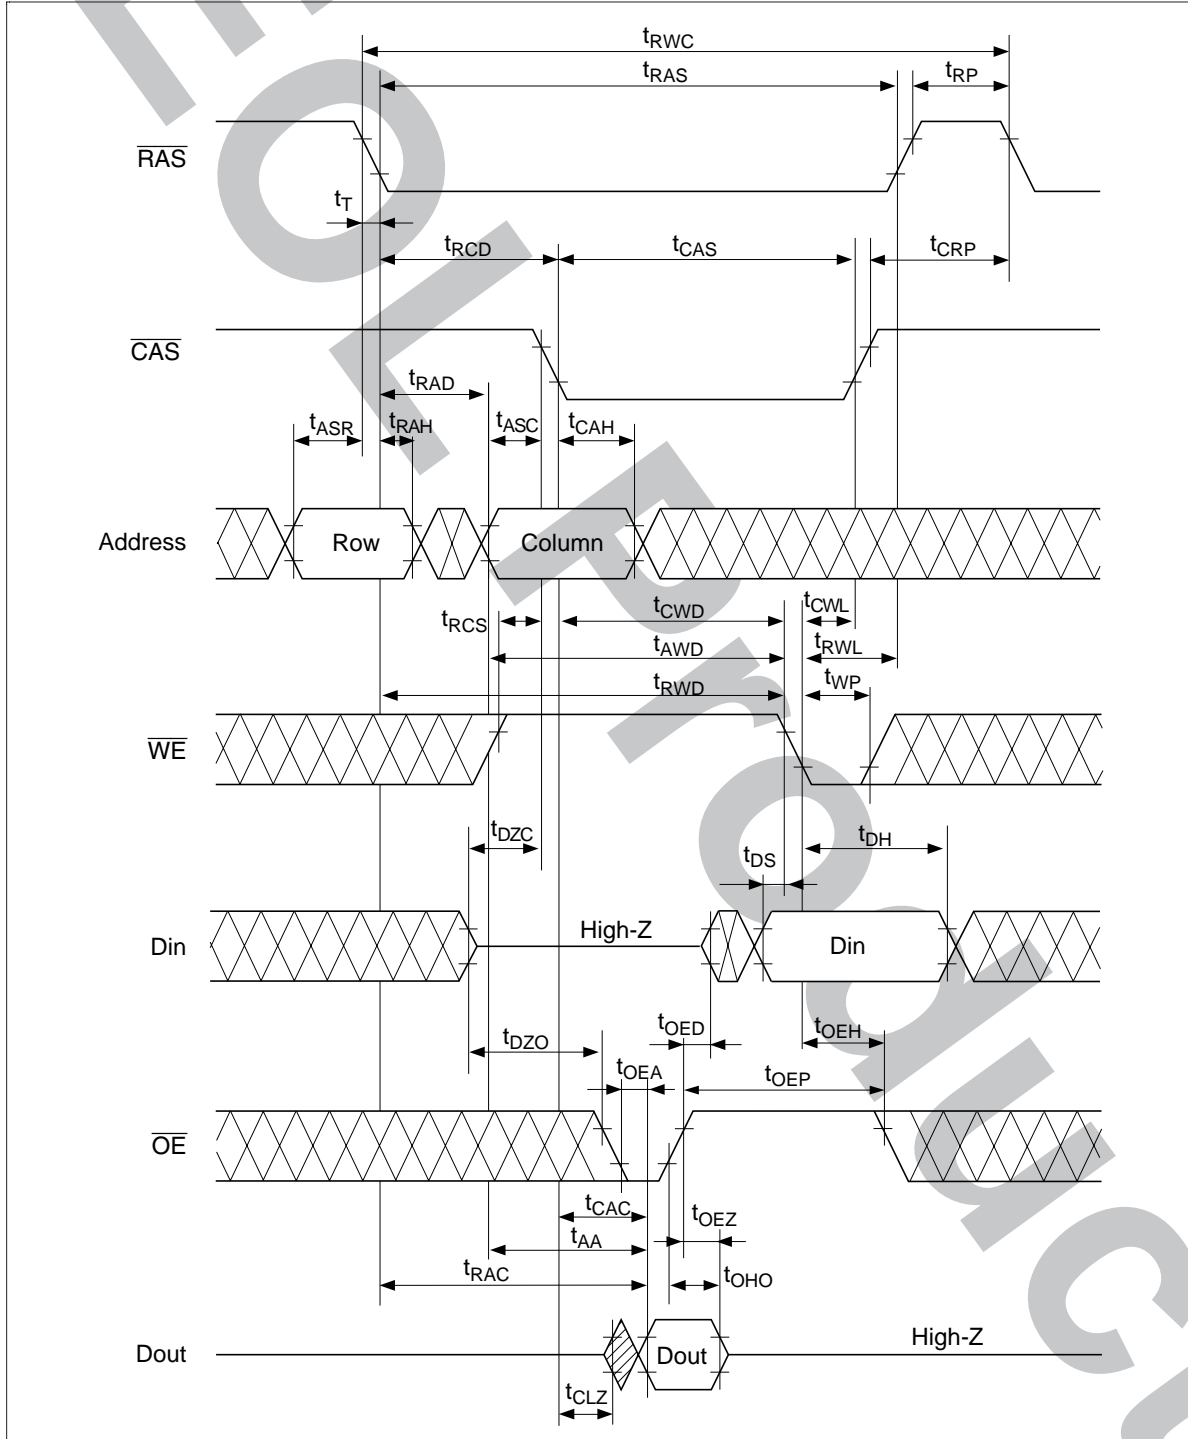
$t_{RWC}$
$t_{RAS}$
$t_{RP}$
$\overline{RAS}$
$t_T$
$t_{RCD}$
$t_{CAS}$
$t_{CRP}$
$\overline{CAS}$
$t_{RAD}$
$t_{ASR}$
$t_{RAH}$
$t_{ASC}$
$t_{CAH}$
Address
Row
Column
$t_{CWD}$
$t_{CWL}$
$t_{RCS}$
$t_{RWL}$
$t_{AWD}$
$t_{WP}$
$t_{RWD}$
$\overline{WE}$
$t_{DZC}$
$t_{DH}$
$t_{DS}$
Din
High-Z
Din
$t_{OED}$
$t_{DZO}$
$t_{OEH}$
$t_{OEA}$
$t_{OEP}$
$\overline{OE}$
$t_{CAC}$
$t_{OEZ}$
$t_{AA}$
$t_{RAC}$
$t_{OHO}$
Dout
Dout
High-Z
$t_{CLZ}$